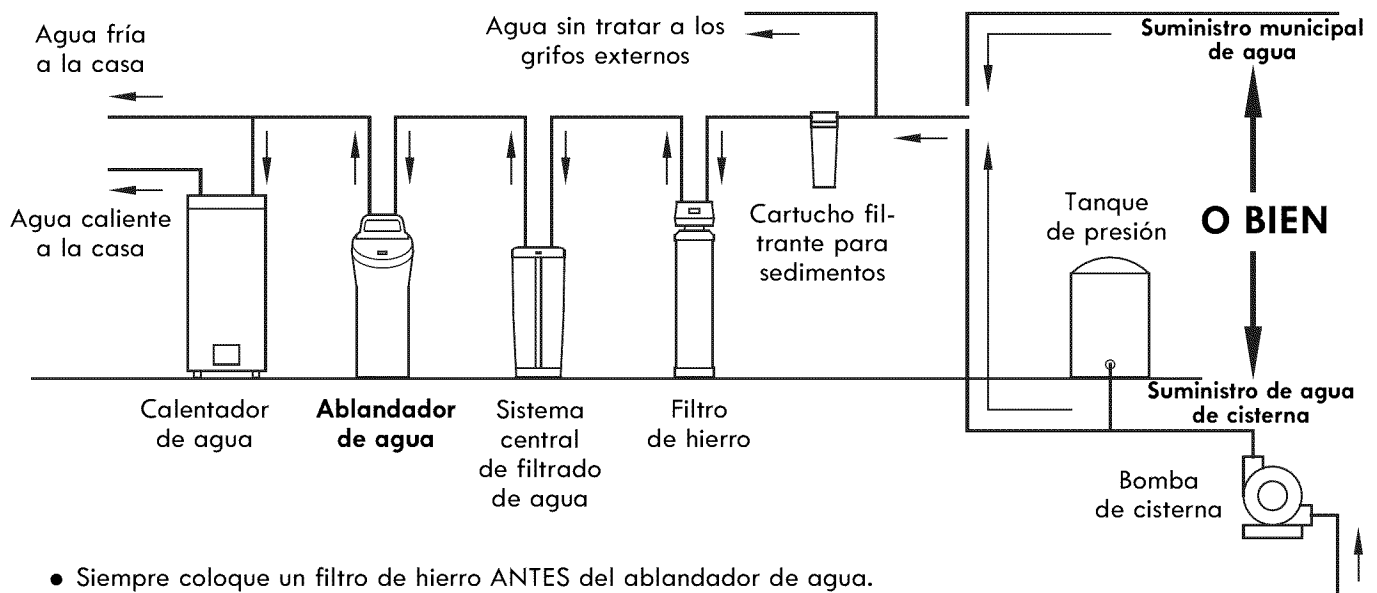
Agua fría a la casa

Agua caliente a la casa

Agua sin tratar a los grifos externos

Suministro municipal de agua

O BIEN

Cartucho filtrante para sedimentos

Tanque de presión

Suministro de agua de cisterna

Calentador de agua

Ablandador de agua

Sistema central de filtrado de agua

Filtro de hierro

Bomba de cisterna

• Siempre coloque un filtro de hierro ANTES del ablandador de agua.